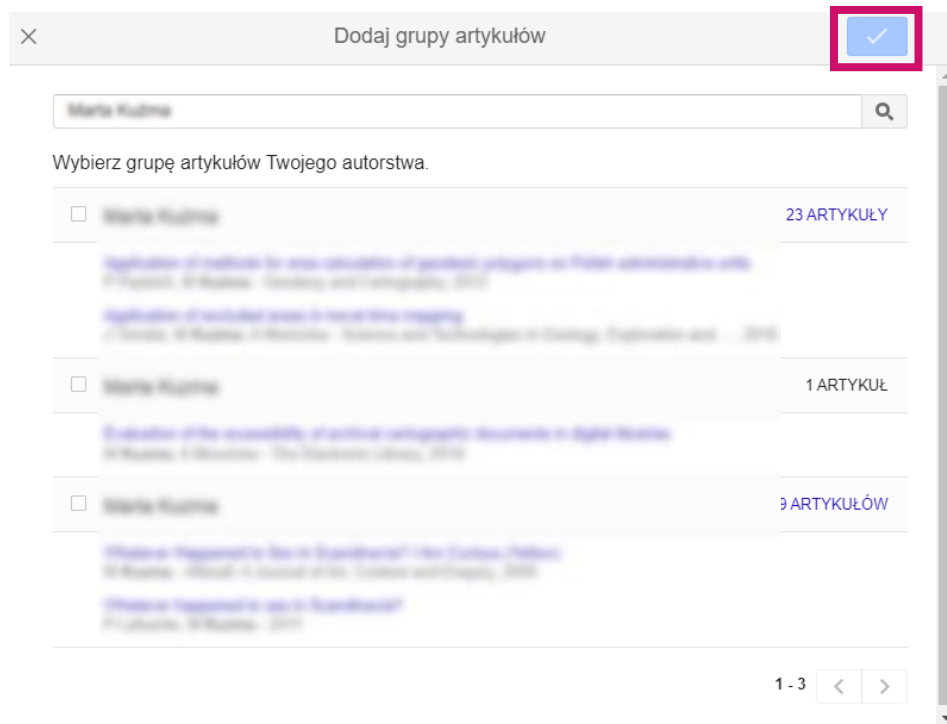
Dodaj grupy artykułów

Marta Kuźma

Wybierz grupę artykułów Twojego autorstwa.

Marta Kuźma
23 ARTYKUŁY

Application of methods for area calculation of geodetic polygons on Polish administrative units
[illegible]

Application of excluded areas in travel time mapping
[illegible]

Marta Kuźma
1 ARTYKUŁ

Evaluation of the accessibility of archival cartographic documents in digital libraries
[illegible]

Marta Kuźma
9 ARTYKUŁÓW

Whatever Happened to Sex in Scandinavia? I Am Curious (Yellow)
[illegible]

Whatever happened to sex in Scandinavia?
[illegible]

1 - 3